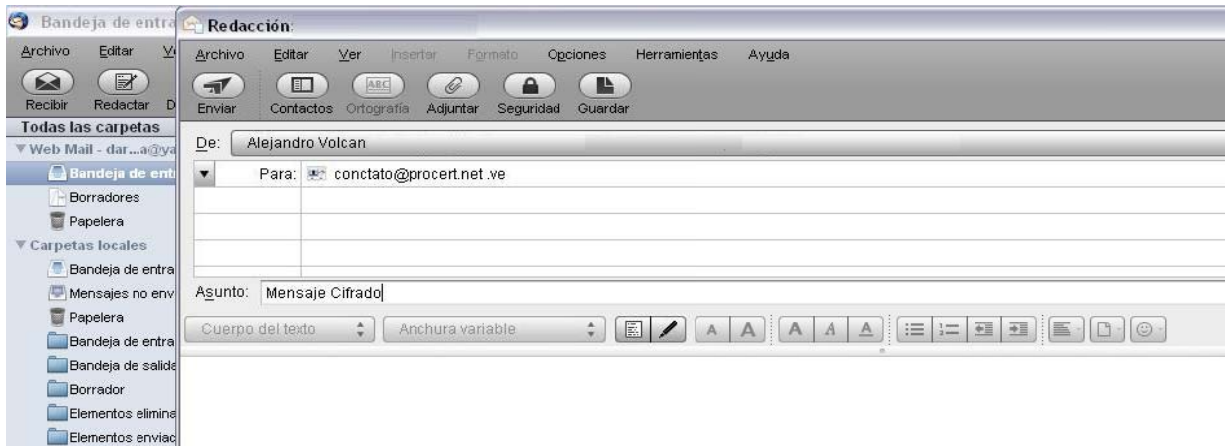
Bandeja de entra
Archivo Editar V
Recibir Redactar D
Todas las carpetas
Web Mail - dar...a@ya
Bandeja de ent
Borradores
Papelera
Carpetas locales
Bandeja de entra
Mensajes no env
Papelera
Bandeja de entra
Bandeja de salida
Borrador
Elementos elimina
Elementos enviad

Redacción:
Archivo Editar Ver Insertar Formato Opciones Herramientas Ayuda
Enviar Contactos Ortografía Adjuntar Seguridad Guardar
De: Alejandro Volcan
Para: conctato@procert.net.ve
Asunto: Mensaje Cifrado
Cuerpo del texto Anchura variable